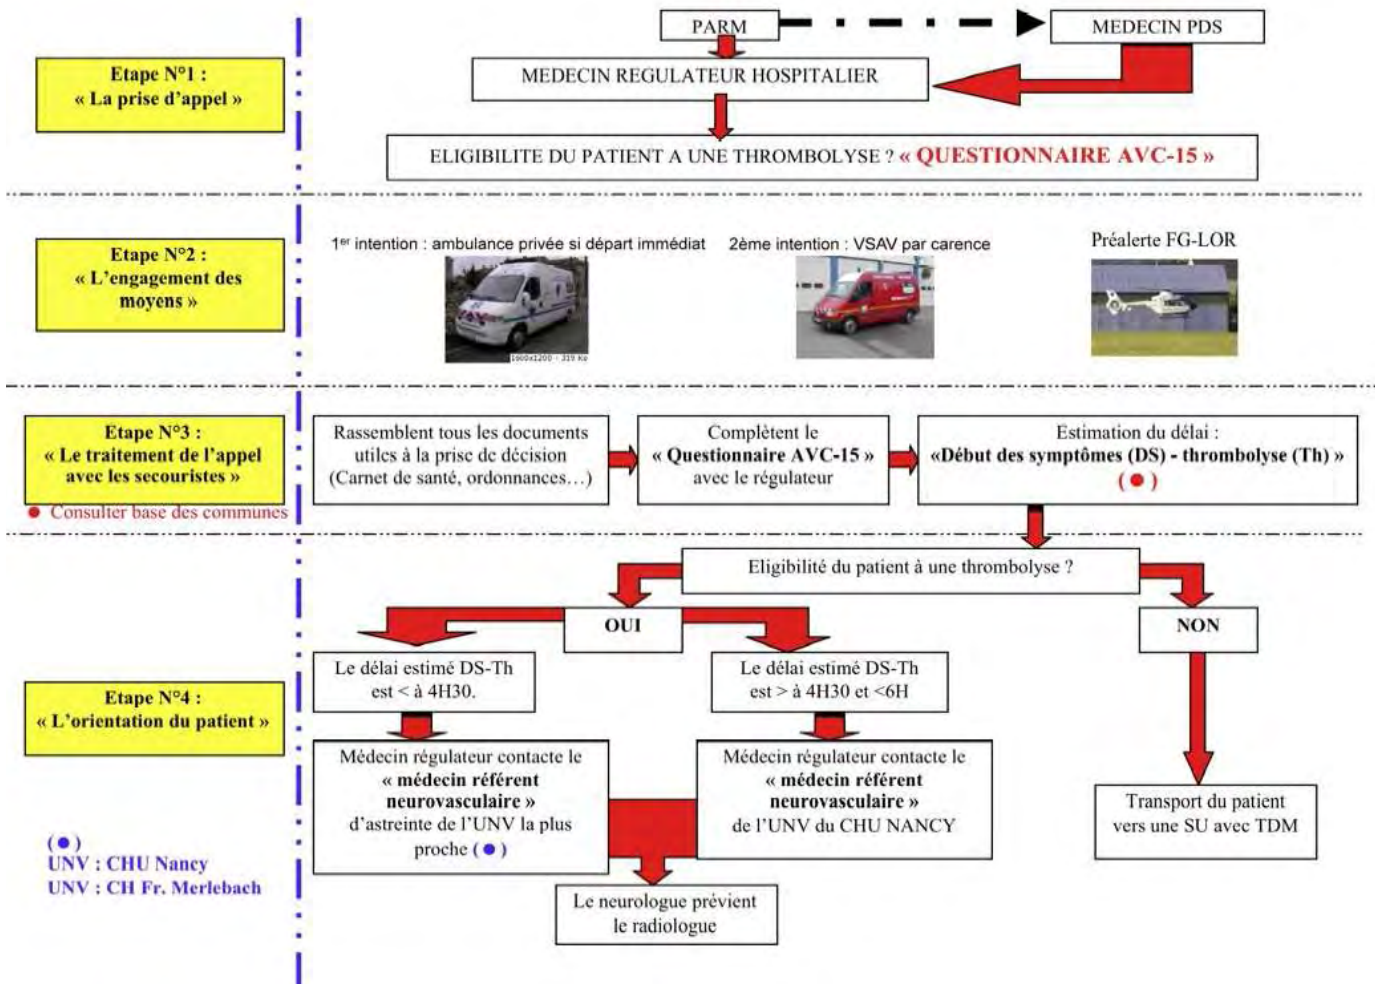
PARM

MEDECIN PDS

Etape N°1 : « La prise d'appel »

MEDECIN REGULATEUR HOSPITALIER

ELIGIBILITE DU PATIENT A UNE THROMBOLYSE ? « QUESTIONNAIRE AVC-15 »

Etape N°2 : « L'engagement des moyens »

1$^{er}$ intention : ambulance privée si départ immédiat

2ème intention : VSAV par carence

Préalerte FG-LOR

Etape N°3 : « Le traitement de l'appel avec les secouristes »

● Consulter base des communes

Rassemblent tous les documents utiles à la prise de décision (Carnet de santé, ordonnances…)

Complètent le « Questionnaire AVC-15 » avec le régulateur

Estimation du délai : «Début des symptômes (DS) - thrombolyse (Th) » ( ● )

Eligibilité du patient à une thrombolyse ?

OUI

NON

Etape N°4 : « L'orientation du patient »

Le délai estimé DS-Th est < à 4H30.

Le délai estimé DS-Th est > à 4H30 et <6H

Médecin régulateur contacte le « médecin référent neurovasculaire » d'astreinte de l'UNV la plus proche ( ● )

Médecin régulateur contacte le « médecin référent neurovasculaire » de l'UNV du CHU NANCY

Transport du patient vers une SU avec TDM

Le neurologue prévient le radiologue

( ● )
UNV : CHU Nancy
UNV : CH Fr. Merlebach